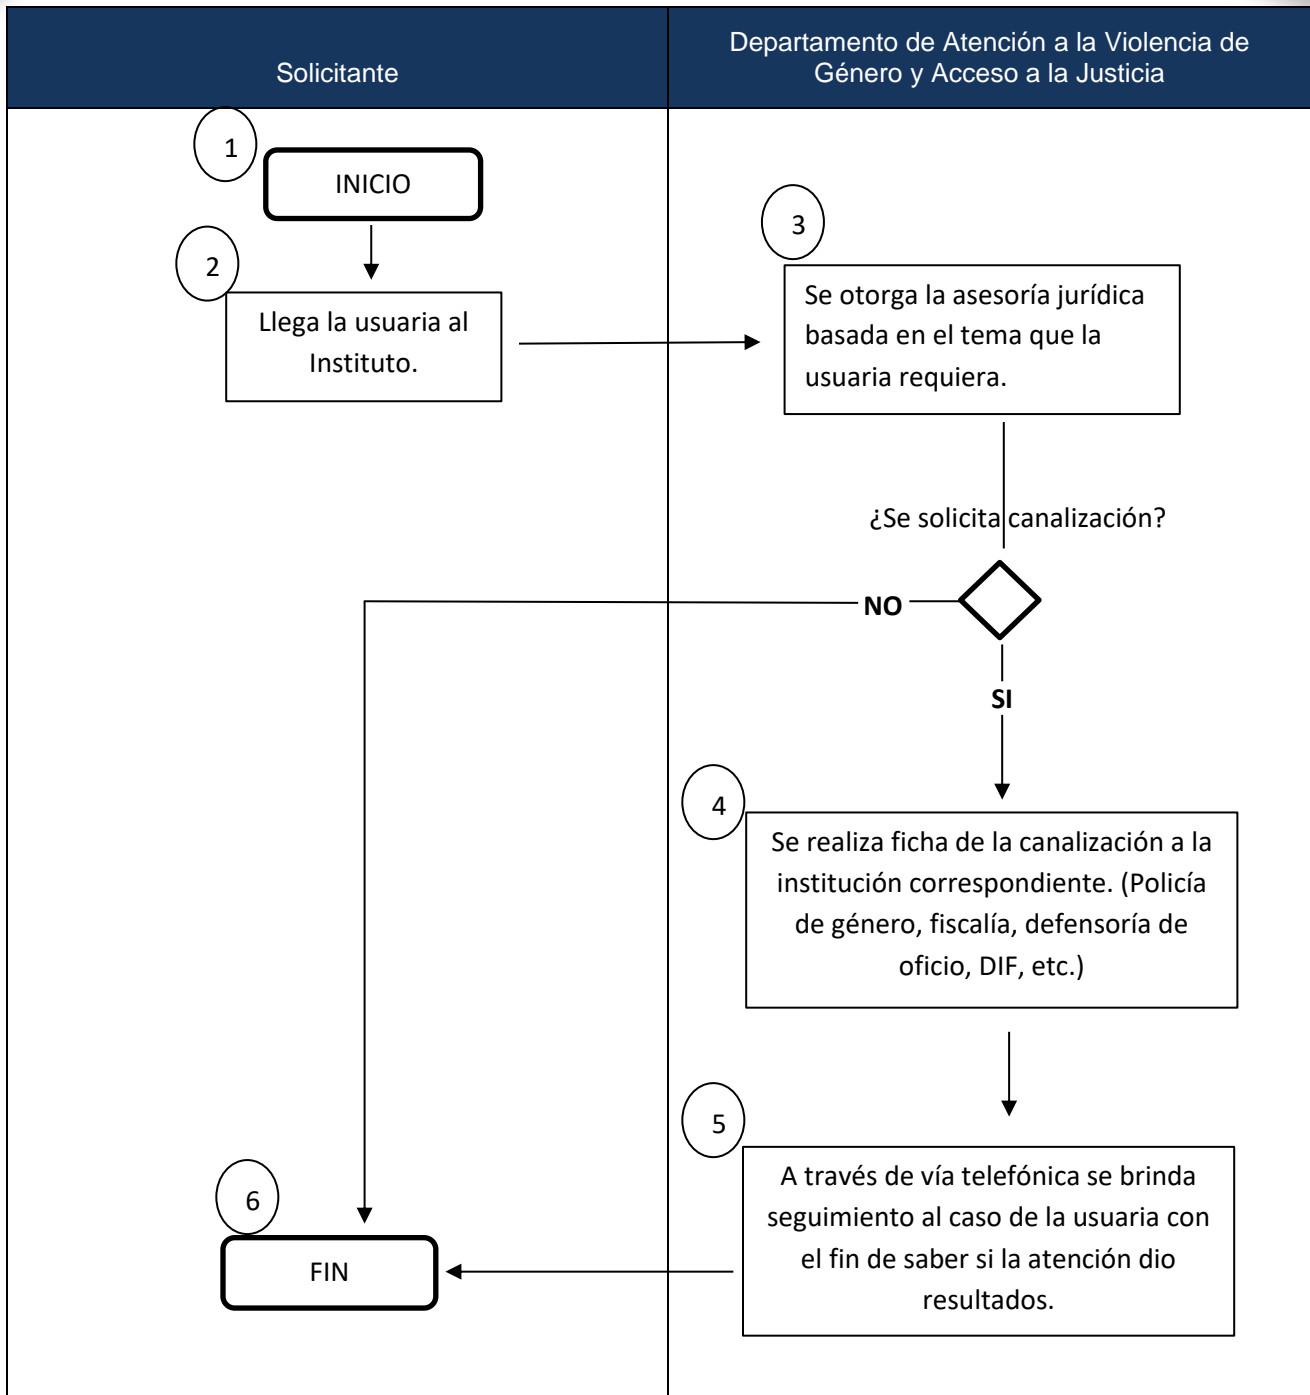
Solicitante

Departamento de Atención a la Violencia de Género y Acceso a la Justicia

1

INICIO

2

Llega la usuaria al Instituto.

3

Se otorga la asesoría jurídica basada en el tema que la usuaria requiera.

¿Se solicita canalización?

NO

SI

4

Se realiza ficha de la canalización a la institución correspondiente. (Policía de género, fiscalía, defensoría de oficio, DIF, etc.)

5

A través de vía telefónica se brinda seguimiento al caso de la usuaria con el fin de saber si la atención dio resultados.

6

FIN